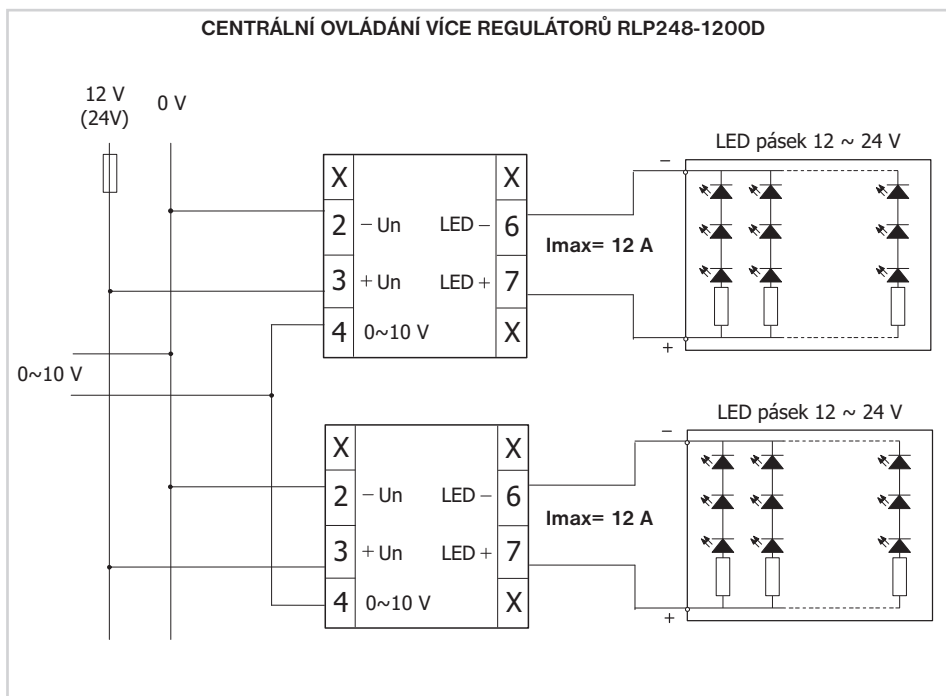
CENTRÁLNÍ OVLÁDÁNÍ VÍCE REGULÁTORŮ RLP248-1200D

12 V
(24V)

0 V

0~10 V

X

X

2

− Un

LED −

6

3

+ Un

LED +

7

4

0~10 V

X

Imax= 12 A

LED pásek 12 ~ 24 V

−

+

X

X

2

− Un

LED −

6

3

+ Un

LED +

7

4

0~10 V

X

Imax= 12 A

LED pásek 12 ~ 24 V

−

+